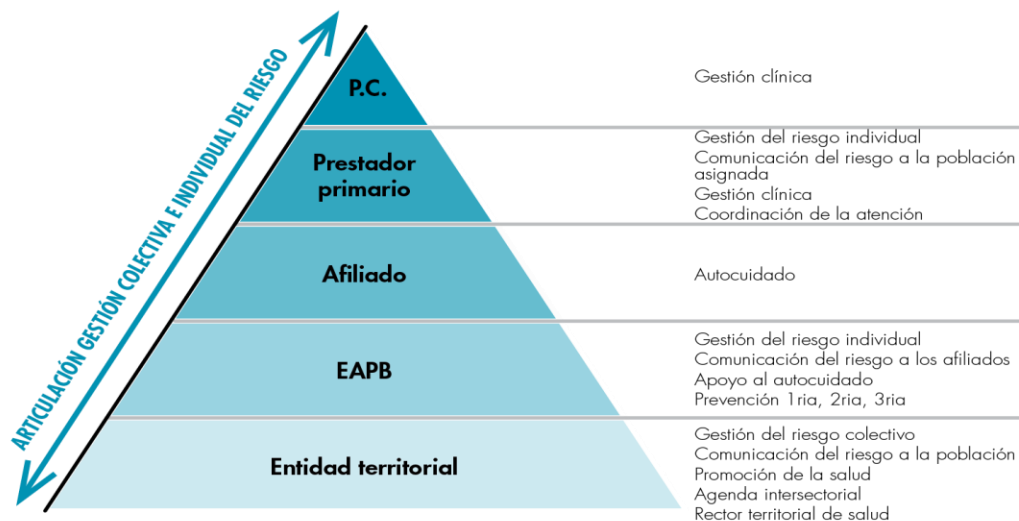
ARTICULACIÓN GESTIÓN COLECTIVA E INDIVIDUAL DEL RIESGO

P.C.

Gestión clínica

Prestador primario

Gestión del riesgo individual
Comunicación del riesgo a la población asignada
Gestión clínica
Coordinación de la atención

Afiliado

Autocuidado

EAPB

Gestión del riesgo individual
Comunicación del riesgo a los afiliados
Apoyo al autocuidado
Prevención 1ria, 2ria, 3ria

Entidad territorial

Gestión del riesgo colectivo
Comunicación del riesgo a la población
Promoción de la salud
Agenda intersectorial
Rector territorial de salud